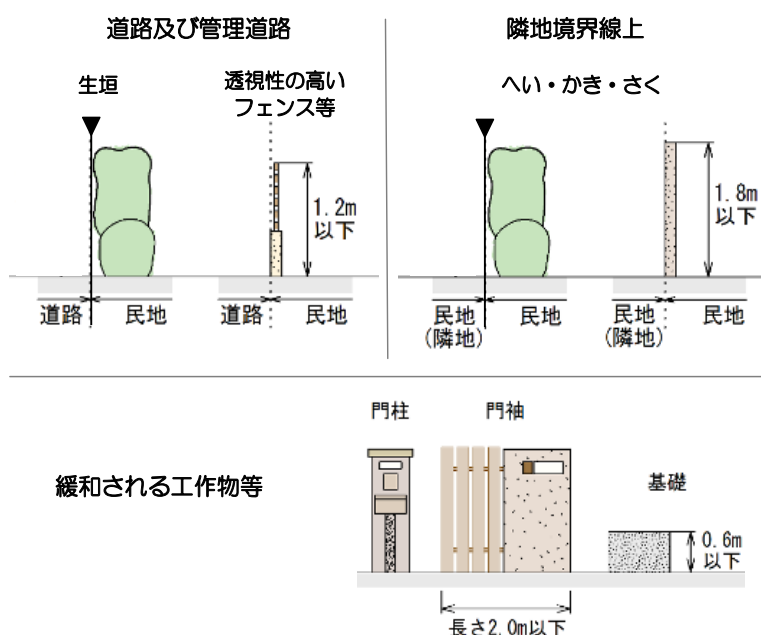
道路及び管理道路

生垣

透視性の高いフェンス等

1.2m以下

道路　民地　道路　民地

隣地境界線上

へい・かき・さく

1.8m以下

民地（隣地）　民地　民地（隣地）　民地

門柱　門袖

緩和される工作物等

基礎

0.6m以下

長さ2.0m以下